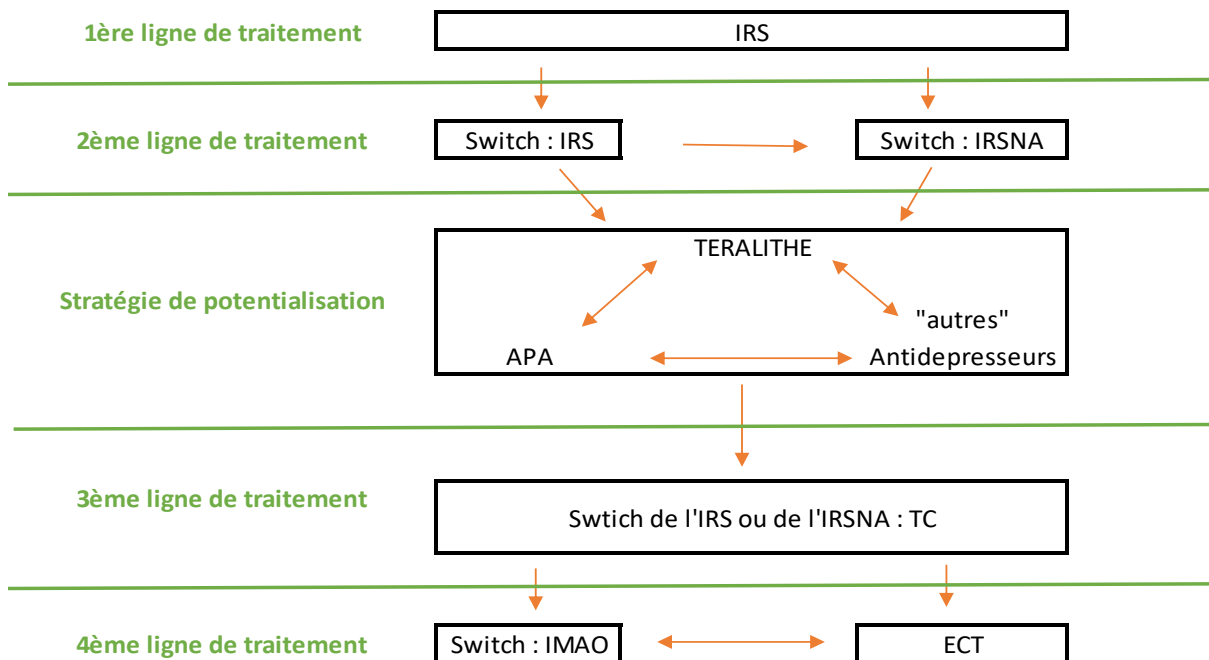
1ère ligne de traitement

IRS

2ème ligne de traitement

Switch : IRS

Switch : IRSNA

Stratégie de potentialisation

TERALITHE

"autres"

APA

Antidepresseurs

3ème ligne de traitement

Swtich de l'IRS ou de l'IRSNA : TC

4ème ligne de traitement

Switch : IMAO

ECT